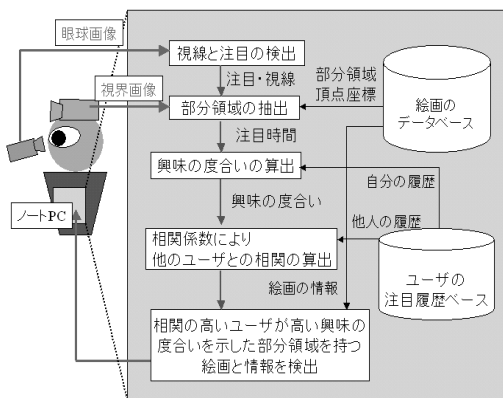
眼球画像

視線と注目の検出

注目・視線

部分領域
頂点座標

絵画の
データベース

視界画像

部分領域の抽出

注目時間

興味の度合いの算出

自分の履歴

興味の度合い

他人の履歴

ノートPC

相関係数により
他のユーザとの相関の算出

ユーザの
注目履歴ベース

絵画の情報

相関の高いユーザが高い興味の
度合いを示した部分領域を持つ
絵画と情報を検出